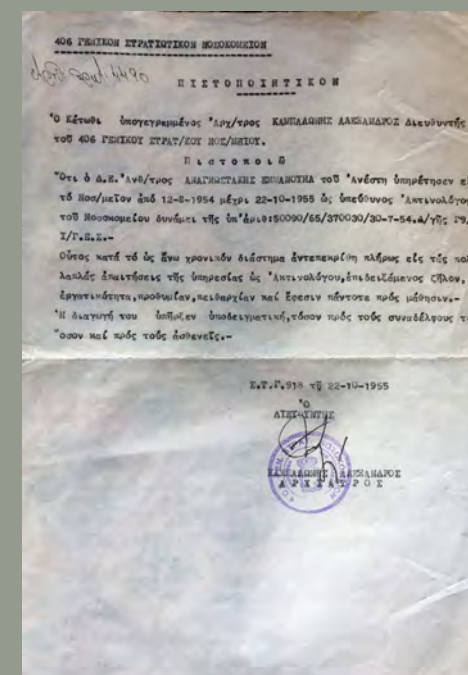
406 ΓΕΝΙΚΟΝ ΣΤΡΑΤΙΩΤΙΚΟΝ ΝΟΣΟΚΟΜΕΙΟΝ

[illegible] 4490

ΠΙΣΤΟΠΟΙΗΤΙΚΟΝ

'Ο Κάτωθι υπογεγραμμένος 'Αρχ/τρος ΚΑΜΠΑΔΑΚΗΣ ΑΛΕΞΑΝΔΡΟΣ Διευθυντής τοῦ 406 ΓΕΝΙΚΟΥ ΣΤΡΑΤ/ΚΟΥ ΝΟΣ/ΜΕΙΟΥ.

Πιστοποιῶ

"Οτι ὁ Δ.Ε.'Ανθ/τρος ΑΝΑΓΝΩΣΤΑΚΗΣ ΕΜΜΑΝΟΥΗΛ τοῦ 'Ανέστη ὑπηρέτησεν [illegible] τό Νοσ/μεῖον ἀπό 12-8-1954 μέχρι 22-10-1955 ὡς ὑπεύθυνος 'Ακτινολόγο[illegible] τοῦ Νοσοκομείου δυνάμει τῆς ὑπ'ἀριθ:50090/65/370030/30-7-54.Δ/γῆς Γ9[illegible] Γ/Γ.Ε.Σ.-

Οὗτος κατά τό ὡς ἄνω χρονικόν διάστημα ἀντεπεξῆλθε πλήρως εἰς τάς πολ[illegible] λαπλᾶς ἀπαιτήσεις τῆς ὑπηρεσίας ὡς 'Ακτινολόγου,ἐπιδειξάμενος ζῆλον, ἐργατικότητα,προθυμίαν,πειθαρχίαν καί ἔφεσιν πάντοτε πρός μάθησιν.-

'Η διαγωγή του ὑπῆρξεν ὑποδειγματική,τόσον πρός τούς συναδέλφους τ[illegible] ὅσον καί πρός τούς ἀσθενεῖς.-

Ε.Τ.Γ.918 τῇ 22-10-1955

'Ο
ΔΙΕΥΘΥΝΤΗΣ

ΚΑΜΠΑΔΑΚΗΣ ΑΛΕΞΑΝΔΡΟΣ
ΑΡΧΙΑΤΡΟΣ